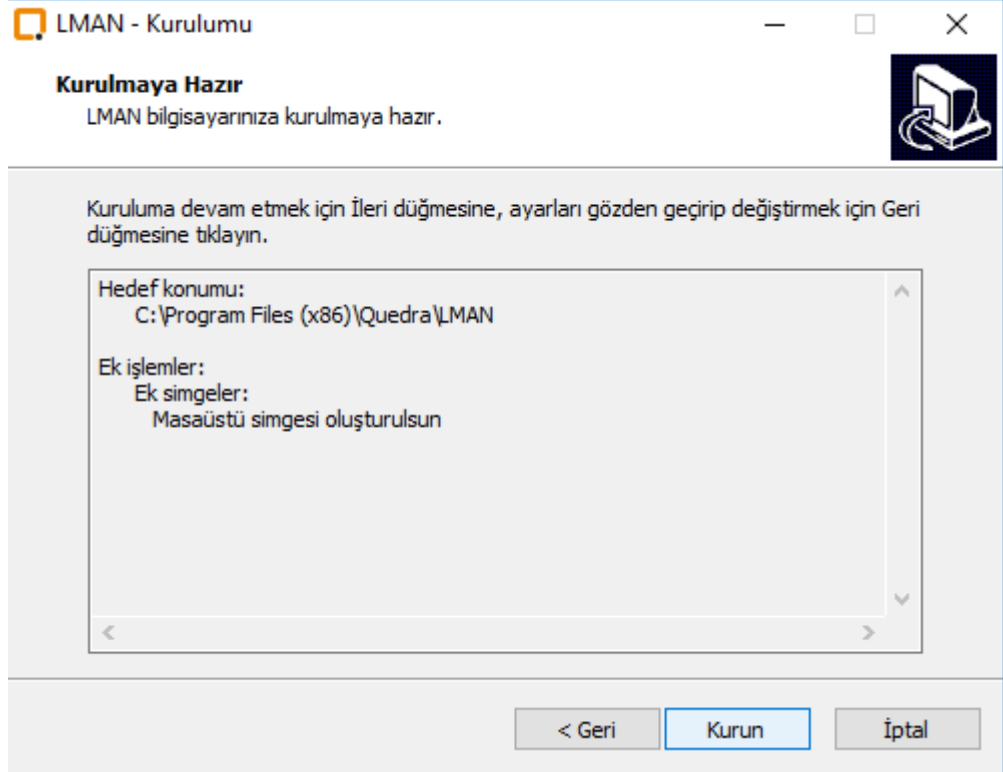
LMAN - Kurulumu

Kurulmaya Hazır
LMAN bilgisayarınıza kurulmaya hazır.

Kuruluma devam etmek için İleri düğmesine, ayarları gözden geçirip değiştirmek için Geri düğmesine tıklayın.

Hedef konumu:
C:\Program Files (x86)\Quedra\LMAN

Ek işlemler:
Ek simgeler:
Masaüstü simgesi oluşturulsun

< Geri
Kurun
İptal